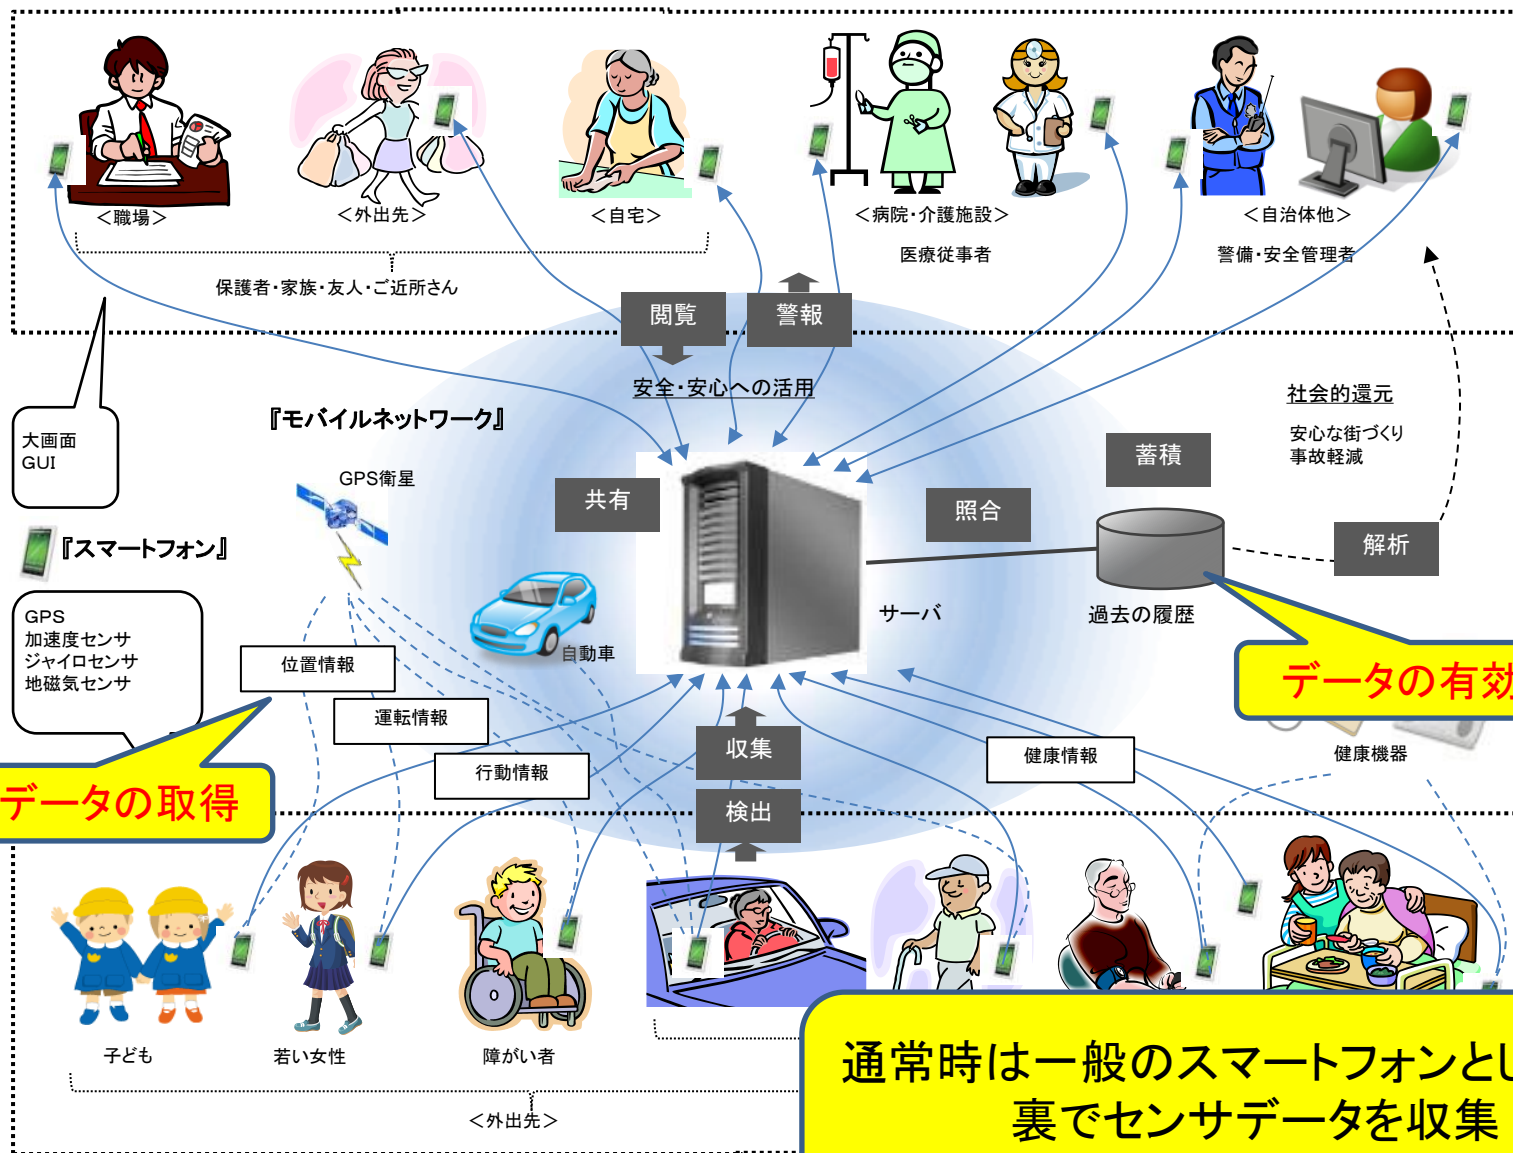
＜職場＞

＜外出先＞

＜自宅＞

＜病院・介護施設＞

医療従事者

＜自治体他＞

警備・安全管理者

保護者・家族・友人・ご近所さん

閲覧

警報

安全・安心への活用

社会的還元

安心な街づくり
事故軽減

大画面
GUI

『モバイルネットワーク』

GPS衛星

共有

蓄積

照合

解析

『スマートフォン』

GPS
加速度センサ
ジャイロセンサ
地磁気センサ

自動車

サーバ

過去の履歴

データの有効

位置情報

運転情報

行動情報

収集

検出

健康情報

健康機器

データの取得

子ども

若い女性

障がい者

＜外出先＞

通常時は一般のスマートフォンとし
裏でセンサデータを収集